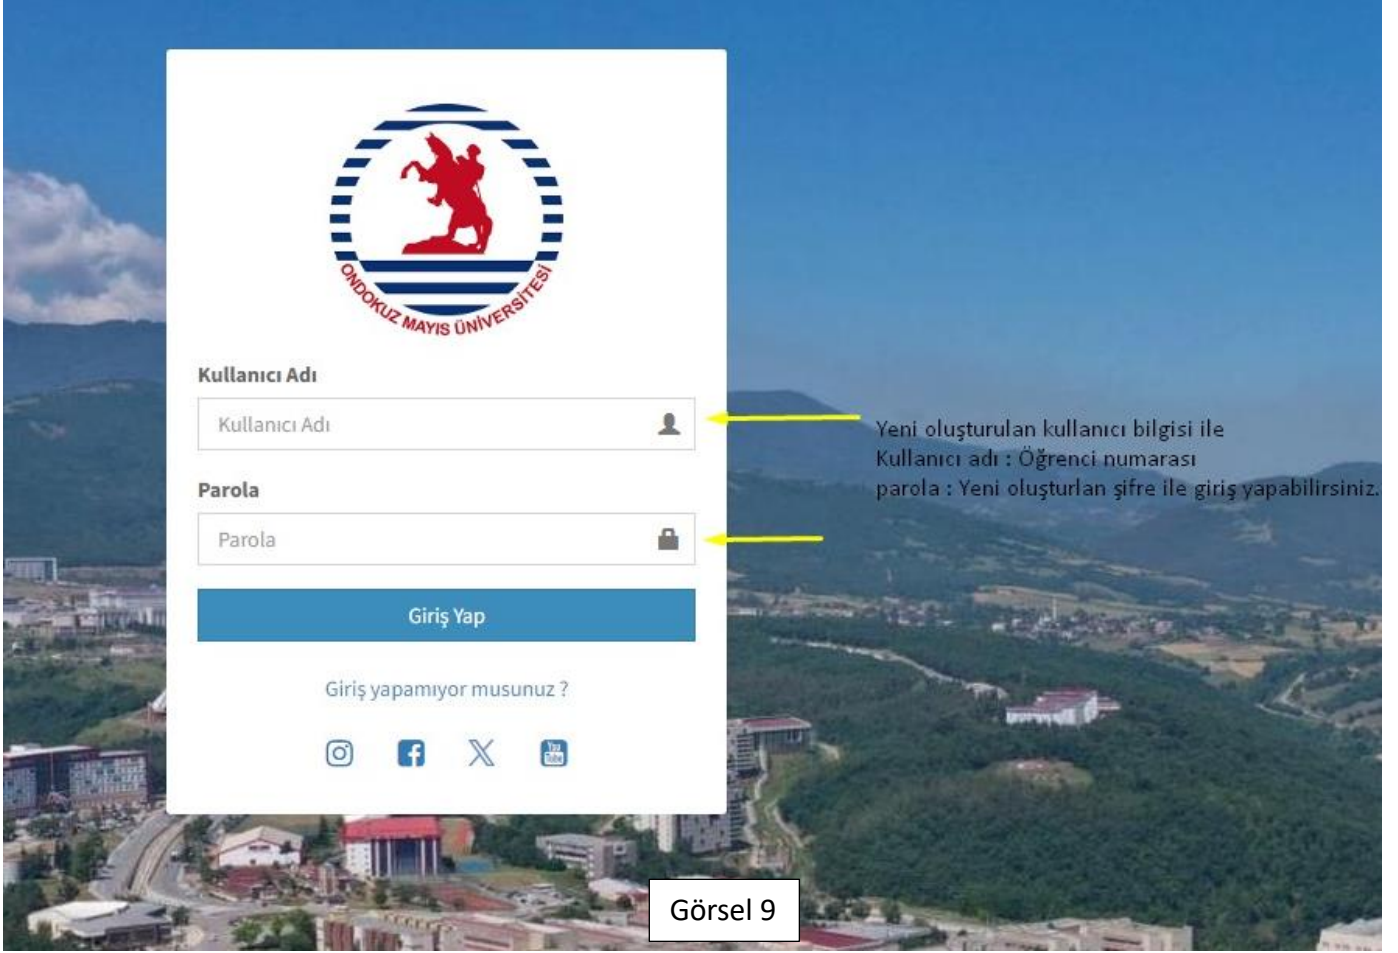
ONDOKUZ MAYIS ÜNİVERSİTESİ

Kullanıcı Adı

Kullanıcı Adı

Parola

Parola

Giriş Yap

Giriş yapamıyor musunuz ?

Yeni oluşturulan kullanıcı bilgisi ile
Kullanıcı adı : Öğrenci numarası
parola : Yeni oluşturlan şifre ile giriş yapabilirsiniz.

Görsel 9